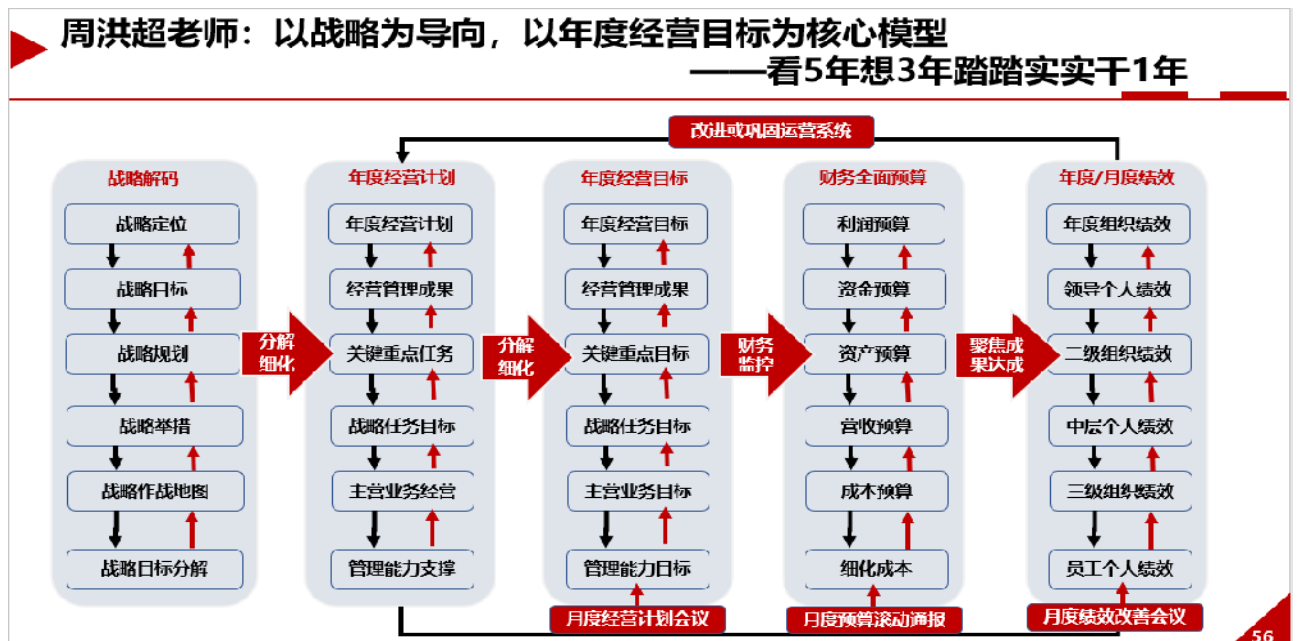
周洪超老师：以战略为导向，以年度经营目标为核心模型

——看5年想3年踏踏实实干1年

改进或巩固运营系统

战略解码

战略定位

战略目标

战略规划

战略举措

战略作战地图

战略目标分解

分解细化

年度经营计划

年度经营计划

经营管理成果

关键重点任务

战略任务目标

主营业务经营

管理能力支撑

分解细化

年度经营目标

年度经营目标

经营管理成果

关键重点目标

战略任务目标

主营业务目标

管理能力目标

财务监控

财务全面预算

利润预算

资金预算

资产预算

营收预算

成本预算

细化成本

聚焦成果达成

年度/月度绩效

年度组织绩效

领导个人绩效

二级组织绩效

中层个人绩效

三级组织绩效

员工个人绩效

月度经营计划会议

月度预算滚动通报

月度绩效改善会议

56